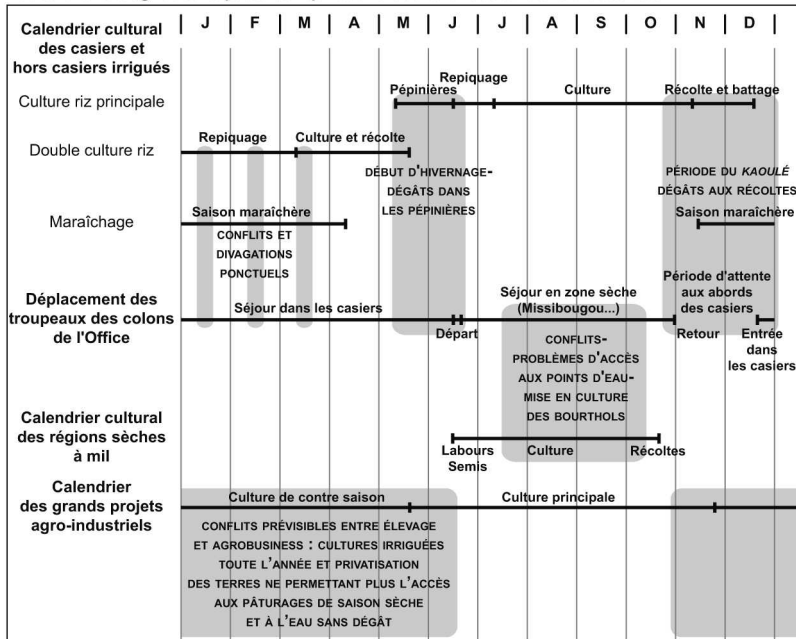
| Calendrier cultural des casiers et hors casiers irrigués | J | F | M | A | M | J | J | A | S | O | N | D |
|---|---|---|---|---|---|---|---|---|---|---|---|---|

Culture riz principale
Pépinières
Repiquage
Culture
Récolte et battage

Double culture riz
Repiquage
Culture et récolte

DÉBUT D'HIVERNAGE-
DÉGÂTS DANS
LES PÉPINIÈRES

PÉRIODE DU KAOULÉ
DÉGÂTS AUX RÉCOLTES

Maraîchage
Saison maraîchère
CONFLITS ET
DIVAGATIONS
PONCTUELS
Saison maraîchère

Déplacement des troupeaux des colons de l'Office
Séjour dans les casiers
Départ
Séjour en zone sèche (Missibougou...)
Période d'attente aux abords des casiers
Retour
Entrée dans les casiers

CONFLITS-
PROBLÈMES D'ACCÈS
AUX POINTS D'EAU-
MISE EN CULTURE
DES BOURTHOLS

Calendrier cultural des régions sèches à mil
Labours
Semis
Culture
Récoltes

Calendrier des grands projets agro-industriels
Culture de contre saison
Culture principale

CONFLITS PRÉVISIBLES ENTRE ÉLEVAGE
ET AGROBUSINESS : CULTURES IRRIGUÉES
TOUTE L'ANNÉE ET PRIVATISATION
DES TERRES NE PERMETTANT PLUS L'ACCÈS
AUX PÂTURAGES DE SAISON SÈCHE
ET À L'EAU SANS DÉGÂT